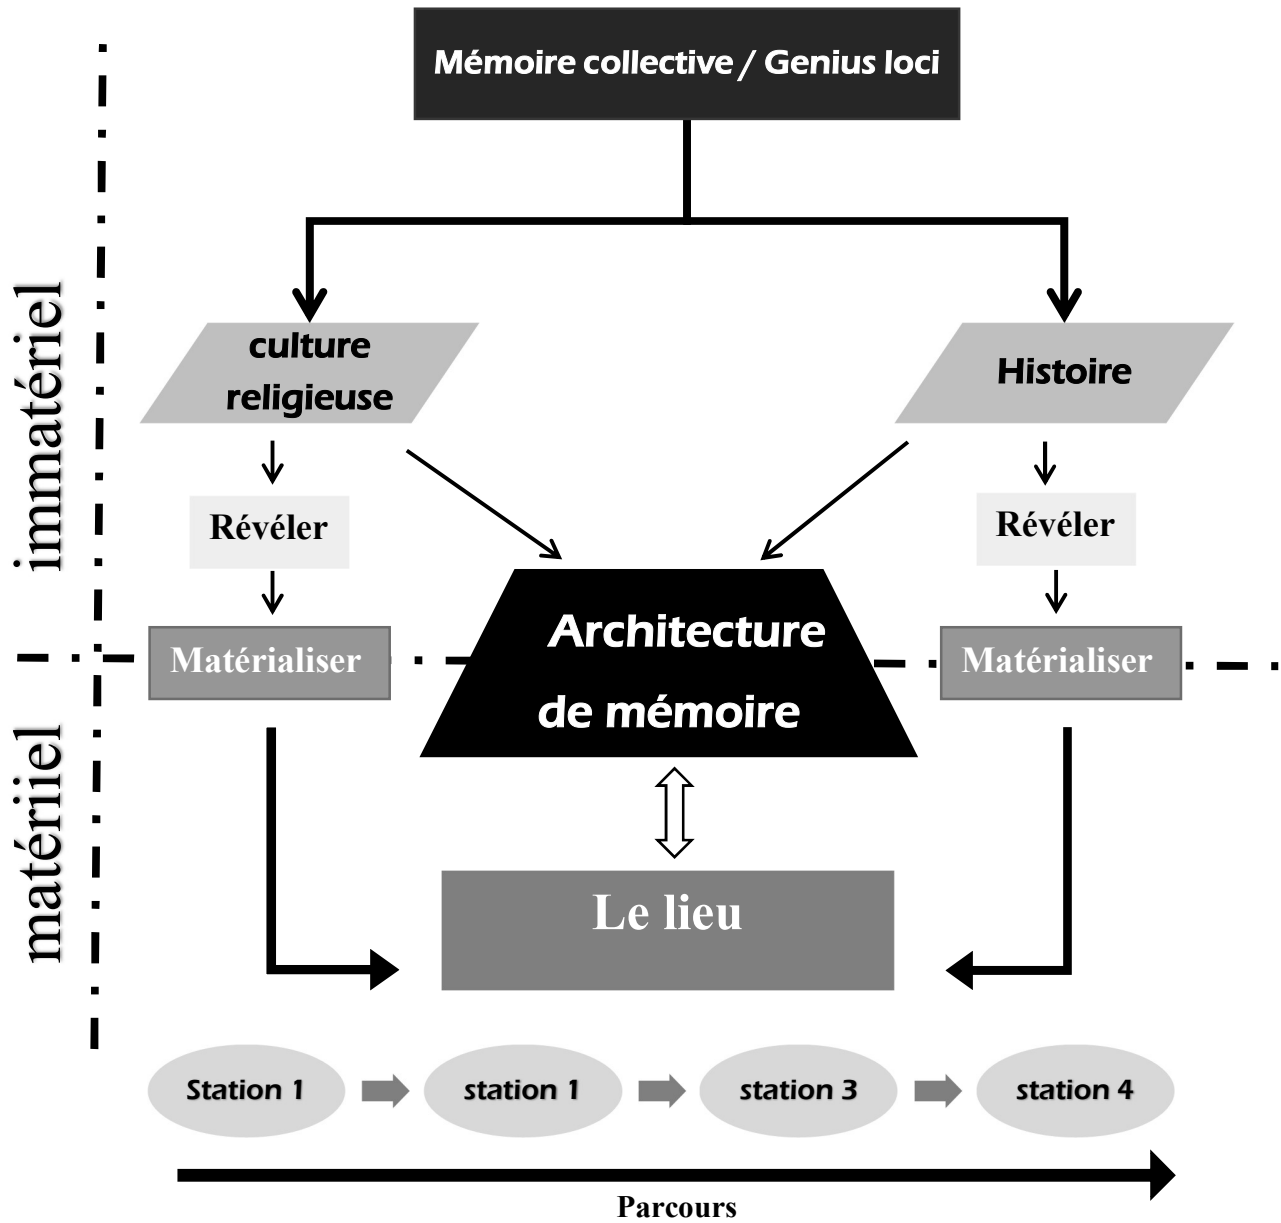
immatériel

matériel

Mémoire collective / Genius loci

culture religieuse

Histoire

Révéler

Révéler

Matérialiser

Architecture de mémoire

Matérialiser

Le lieu

Station 1

station 1

station 3

station 4

Parcours